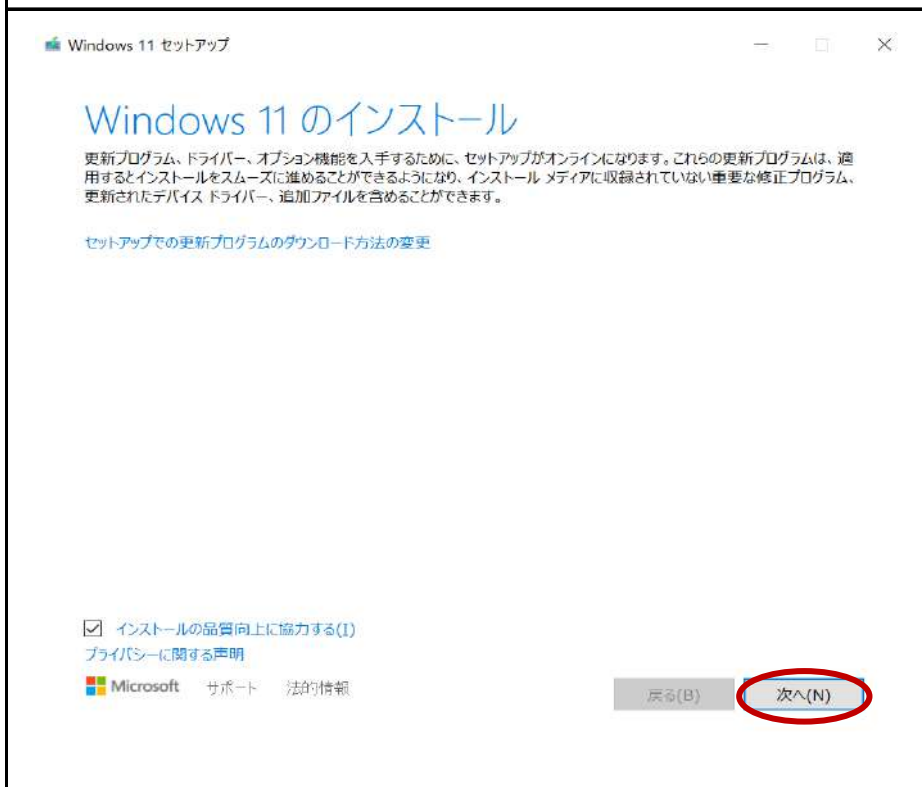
Windows 11 セットアップ

Windows 11 のインストール

更新プログラム、ドライバー、オプション機能を入手するために、セットアップがオンラインになります。これらの更新プログラムは、適用するとインストールをスムーズに進めることができるようになり、インストール メディアに収録されていない重要な修正プログラム、更新されたデバイス ドライバー、追加ファイルを含めることができます。

セットアップでの更新プログラムのダウンロード方法の変更

インストールの品質向上に協力する(I)
プライバシーに関する声明

Microsoft サポート 法的情報

戻る(B) 次へ(N)